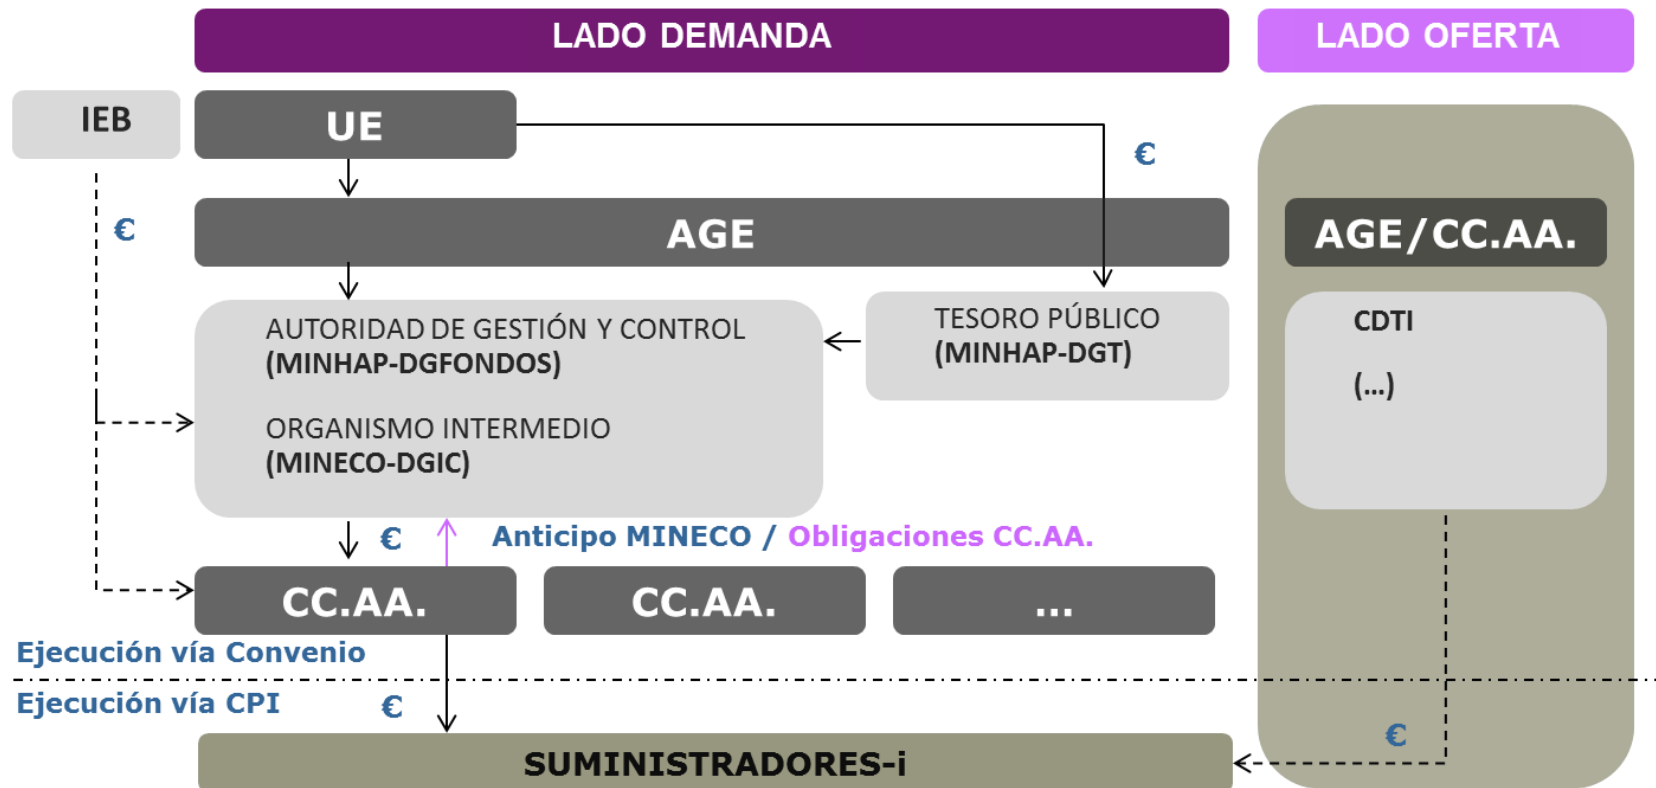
LADO DEMANDA

LADO OFERTA

IEB

UE

€

€

AGE

AGE/CC.AA.

AUTORIDAD DE GESTIÓN Y CONTROL
(MINHAP-DGFONDOS)

ORGANISMO INTERMEDIO
(MINECO-DGIC)

TESORO PÚBLICO
(MINHAP-DGT)

CDTI

(...)

€

Anticipo MINECO / Obligaciones CC.AA.

CC.AA.

CC.AA.

...

Ejecución vía Convenio

Ejecución vía CPI

€

€

SUMINISTRADORES-i